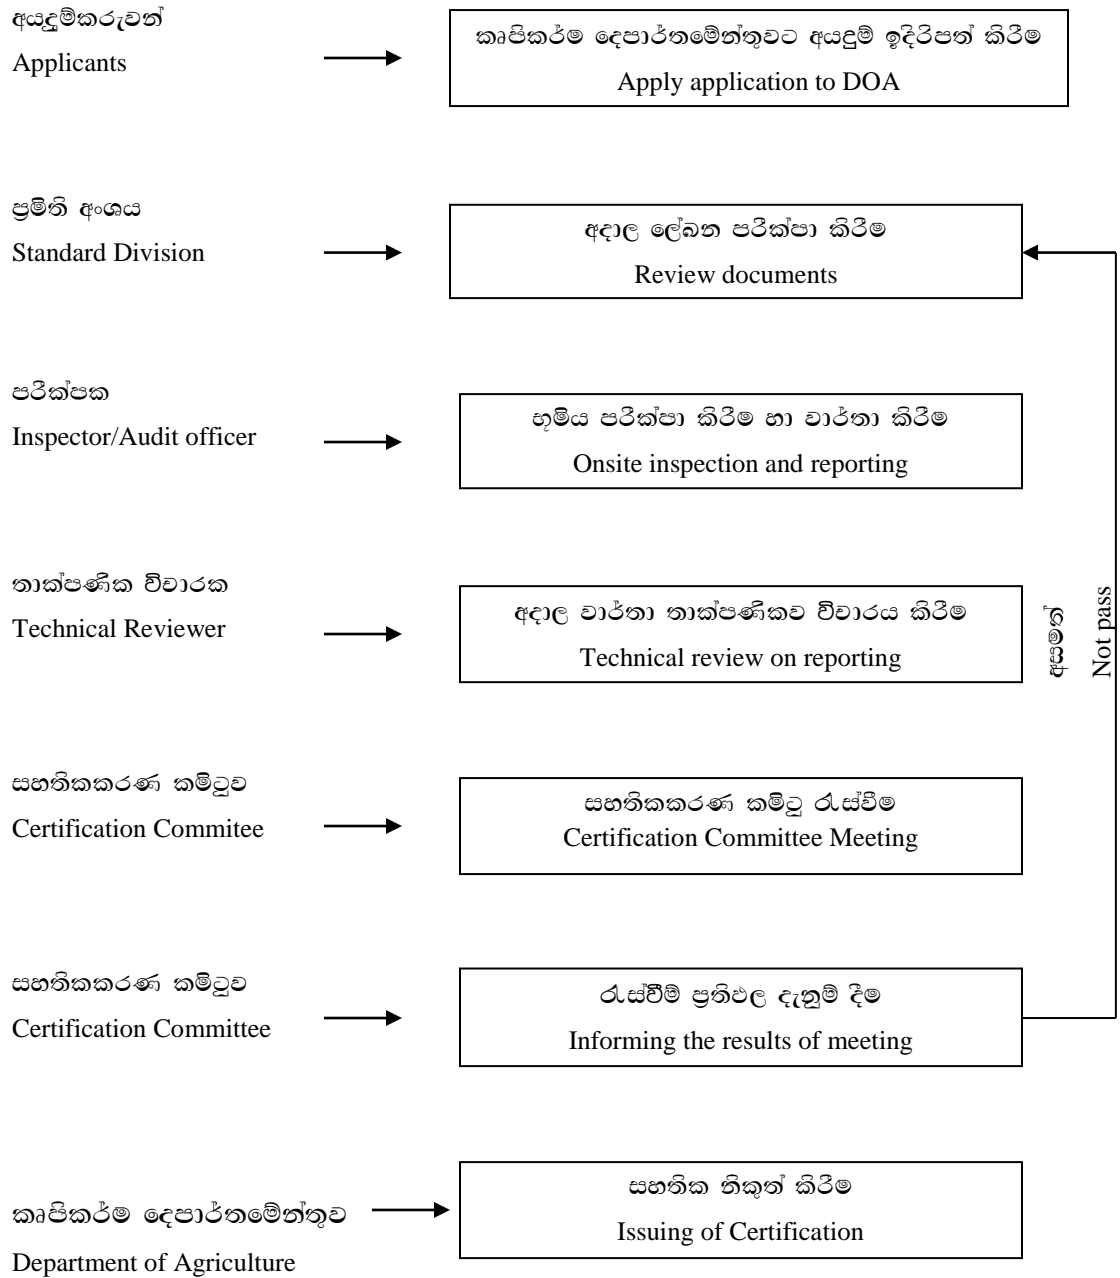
අයදුම්කරුවන්
Applicants

කෘෂිකර්ම දෙපාර්තමේන්තුවට අයදුම් ඉදිරිපත් කිරීම
Apply application to DOA

ප්‍රමිති අංශය
Standard Division

අදාල ලේඛන පරික්ෂා කිරීම
Review documents

පරික්ෂක
Inspector/Audit officer

භූමිය පරික්ෂා කිරීම හා වාර්තා කිරීම
Onsite inspection and reporting

තාක්ෂණික විචාරක
Technical Reviewer

අදාල වාර්තා තාක්ෂණිකව විචාරය කිරීම
Technical review on reporting

අසමත්
Not pass

සහතිකකරණ කමිටුව
Certification Commitee

සහතිකකරණ කමිටු රැස්වීම
Certification Committee Meeting

සහතිකකරණ කමිටුව
Certification Committee

රැස්වීම් ප්‍රතිඵල දැනුම් දීම
Informing the results of meeting

කෘෂිකර්ම දෙපාර්තමේන්තුව
Department of Agriculture

සහතික නිකුත් කිරීම
Issuing of Certification